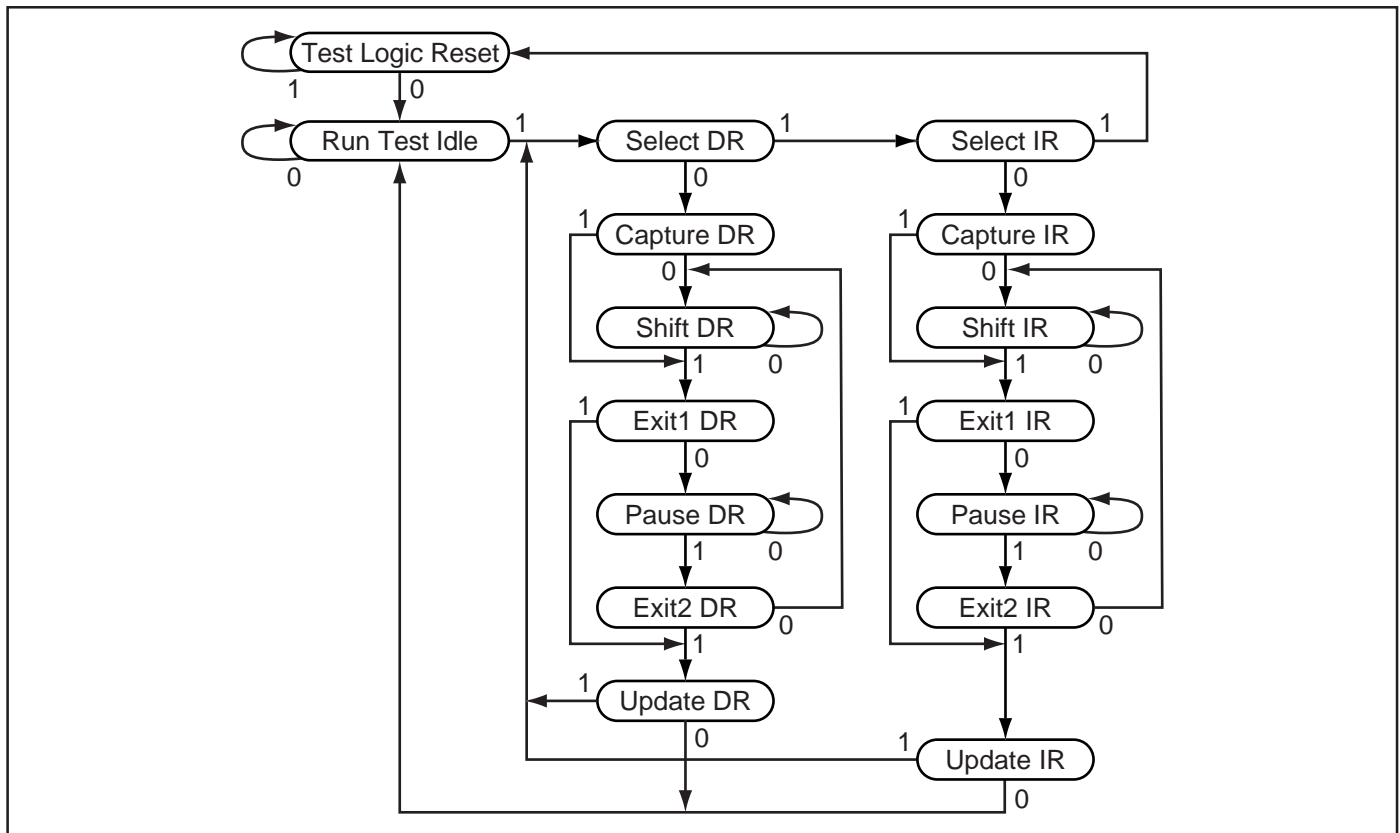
Test Logic Reset
1
0
Run Test Idle
0
1
Select DR
1
Select IR
1
0
0
1
Capture DR
1
Capture IR
0
0
Shift DR
Shift IR
1
0
1
0
1
Exit1 DR
1
Exit1 IR
0
0
Pause DR
Pause IR
1
0
1
0
Exit2 DR
0
Exit2 IR
0
1
1
1
Update DR
0
1
Update IR
0